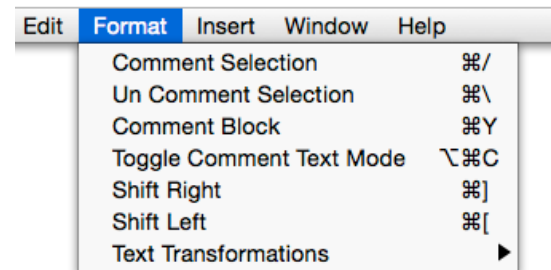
Edit Format Insert Window Help

| | |
|---|---|
| Comment Selection | ⌘/ |
| Un Comment Selection | ⌘\ |
| Comment Block | ⌘Y |
| Toggle Comment Text Mode | ⌥⌘C |
| Shift Right | ⌘] |
| Shift Left | ⌘[ |
| Text Transformations | ▶ |